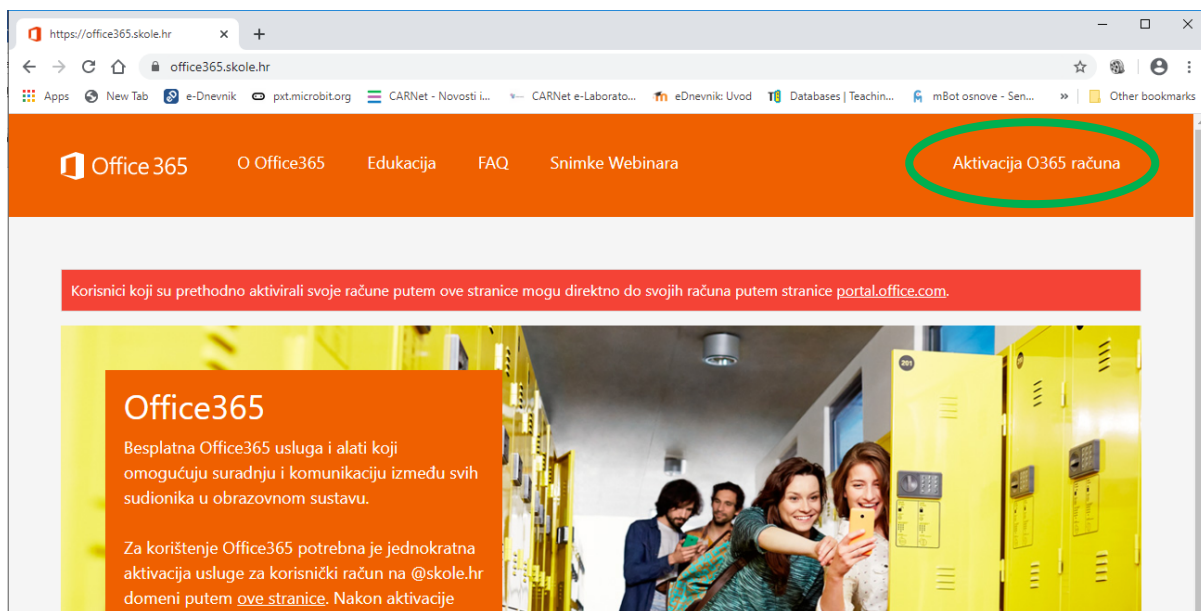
https://office365.skole.hr
×
+
office365.skole.hr
Apps New Tab e-Dnevnik pxt.microbit.org CARNet - Novosti i... CARNet e-Laborato... eDnevnik: Uvod Databases | Teachin... mBot osnove - Sen... » Other bookmarks

Office 365 O Office365 Edukacija FAQ Snimke Webinara Aktivacija O365 računa

Korisnici koji su prethodno aktivirali svoje račune putem ove stranice mogu direktno do svojih računa putem stranice portal.office.com.

201

Office365

Besplatna Office365 usluga i alati koji omogućuju suradnju i komunikaciju između svih sudionika u obrazovnom sustavu.

Za korištenje Office365 potrebna je jednokratna aktivacija usluge za korisnički račun na @skole.hr domeni putem ove stranice. Nakon aktivacije